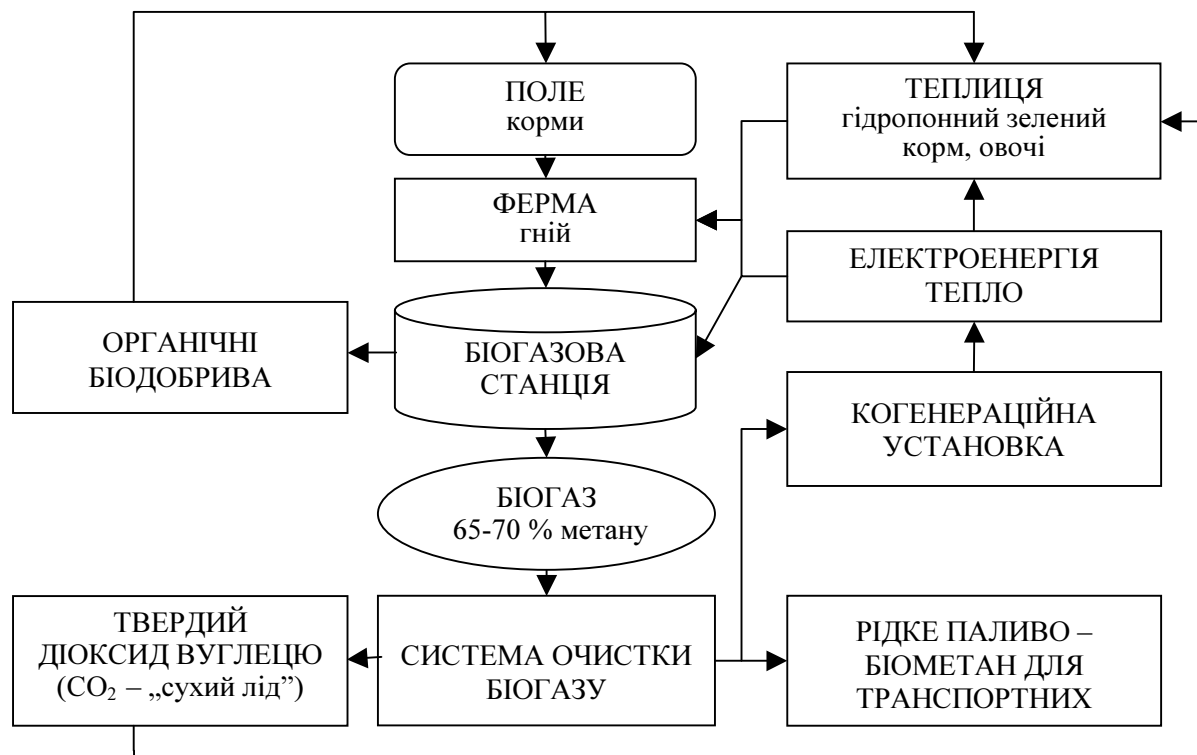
ПОЛЕ
корми

ТЕПЛИЦЯ
гідропонний зелений корм, овочі

ФЕРМА
гній

ЕЛЕКТРОЕНЕРГІЯ
ТЕПЛО

ОРГАНІЧНІ
БІОДОБРИВА

БІОГАЗОВА
СТАНЦІЯ

КОГЕНЕРАЦІЙНА
УСТАНОВКА

БІОГАЗ
65-70 % метану

ТВЕРДИЙ
ДІОКСИД ВУГЛЕЦЮ
($CO_2$ – „сухий лід”)

СИСТЕМА ОЧИСТКИ
БІОГАЗУ

РІДКЕ ПАЛИВО –
БІОМЕТАН ДЛЯ
ТРАНСПОРТНИХ